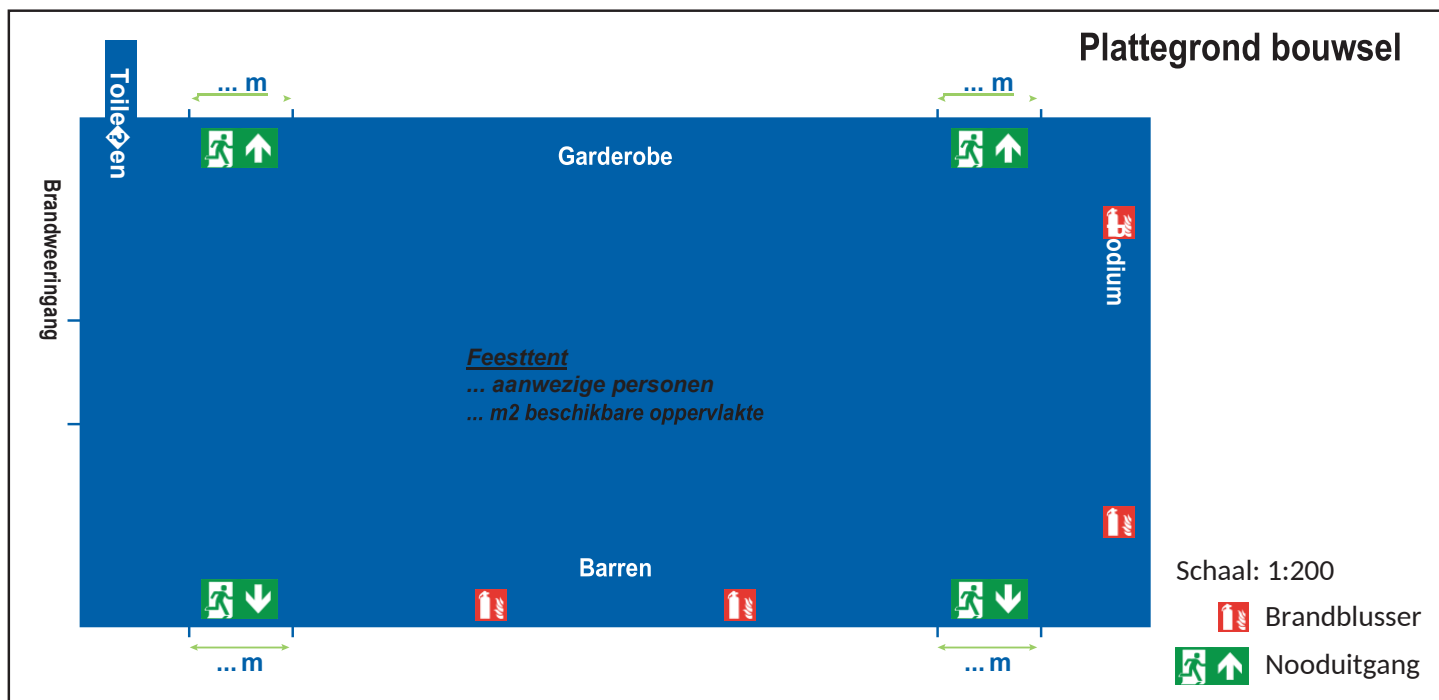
Plattegrond bouwsel

... m

... m

Toiletten

Garderobe

Brandweeringang

Podium

Feesttent
... aanwezige personen
... m2 beschikbare oppervlakte

Barren

... m

... m

Schaal: 1:200

Brandblusser

Nooduitgang